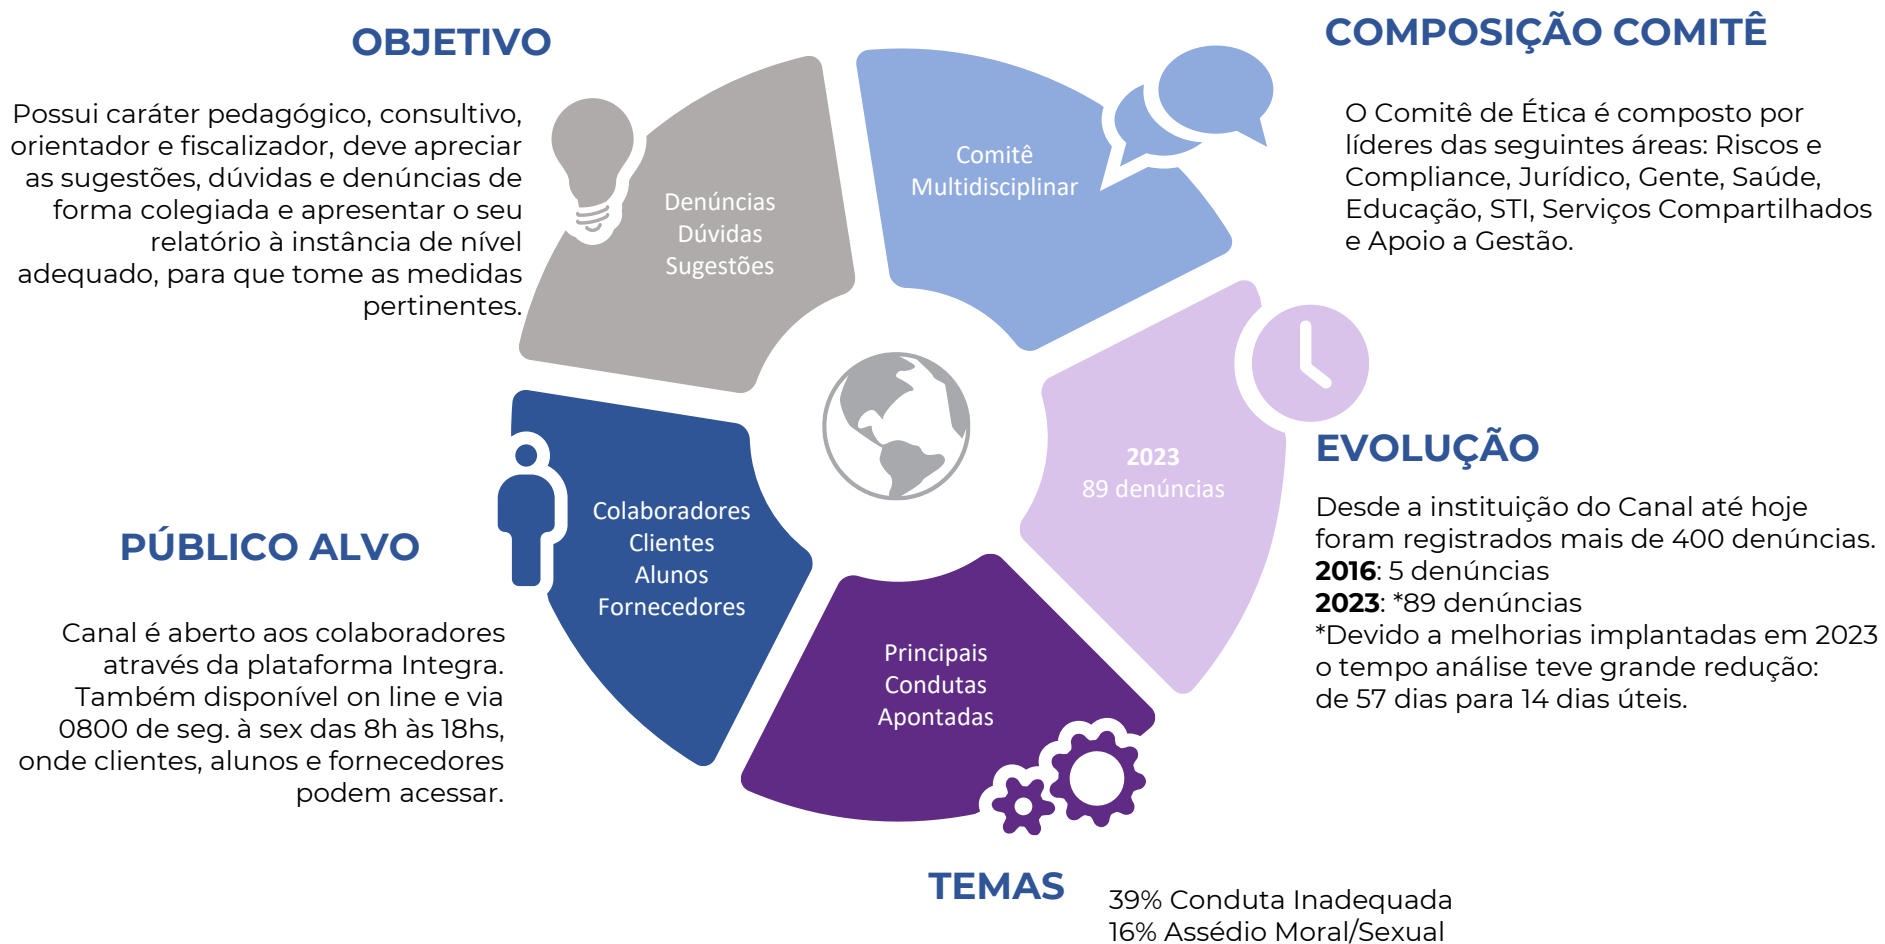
OBJETIVO

Possui caráter pedagógico, consultivo, orientador e fiscalizador, deve apreciar as sugestões, dúvidas e denúncias de forma colegiada e apresentar o seu relatório à instância de nível adequado, para que tome as medidas pertinentes.

Denúncias
Dúvidas
Sugestões

Comitê
Multidisciplinar

COMPOSIÇÃO COMITÊ

O Comitê de Ética é composto por líderes das seguintes áreas: Riscos e Compliance, Jurídico, Gente, Saúde, Educação, STI, Serviços Compartilhados e Apoio a Gestão.

2023
89 denúncias

EVOLUÇÃO

Desde a instituição do Canal até hoje foram registrados mais de 400 denúncias.
**2016**: 5 denúncias
**2023**: *89 denúncias
*Devido a melhorias implantadas em 2023 o tempo análise teve grande redução: de 57 dias para 14 dias úteis.

Colaboradores
Clientes
Alunos
Fornecedores

PÚBLICO ALVO

Canal é aberto aos colaboradores através da plataforma Integra. Também disponível on line e via 0800 de seg. à sex das 8h às 18hs, onde clientes, alunos e fornecedores podem acessar.

Principais
Condutas
Apontadas

TEMAS

39% Conduta Inadequada
16% Assédio Moral/Sexual